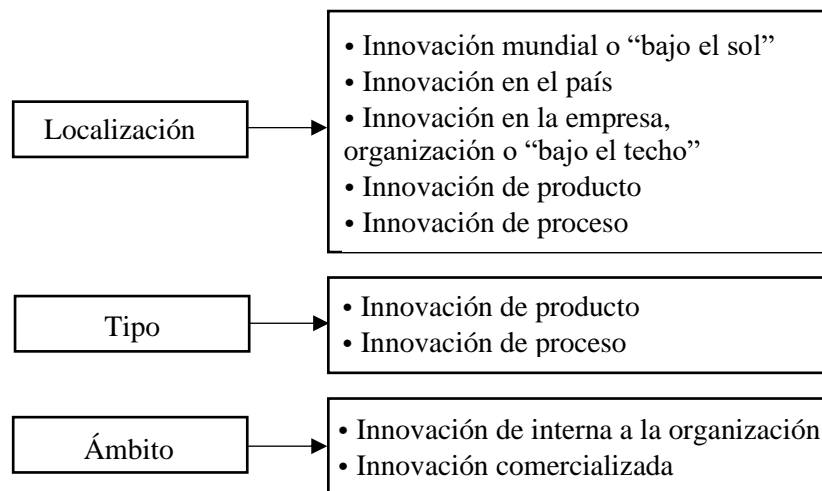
Localización

• Innovación mundial o “bajo el sol”
• Innovación en el país
• Innovación en la empresa, organización o “bajo el techo”
• Innovación de producto
• Innovación de proceso

Tipo

• Innovación de producto
• Innovación de proceso

Ámbito

• Innovación de interna a la organización
• Innovación comercializada